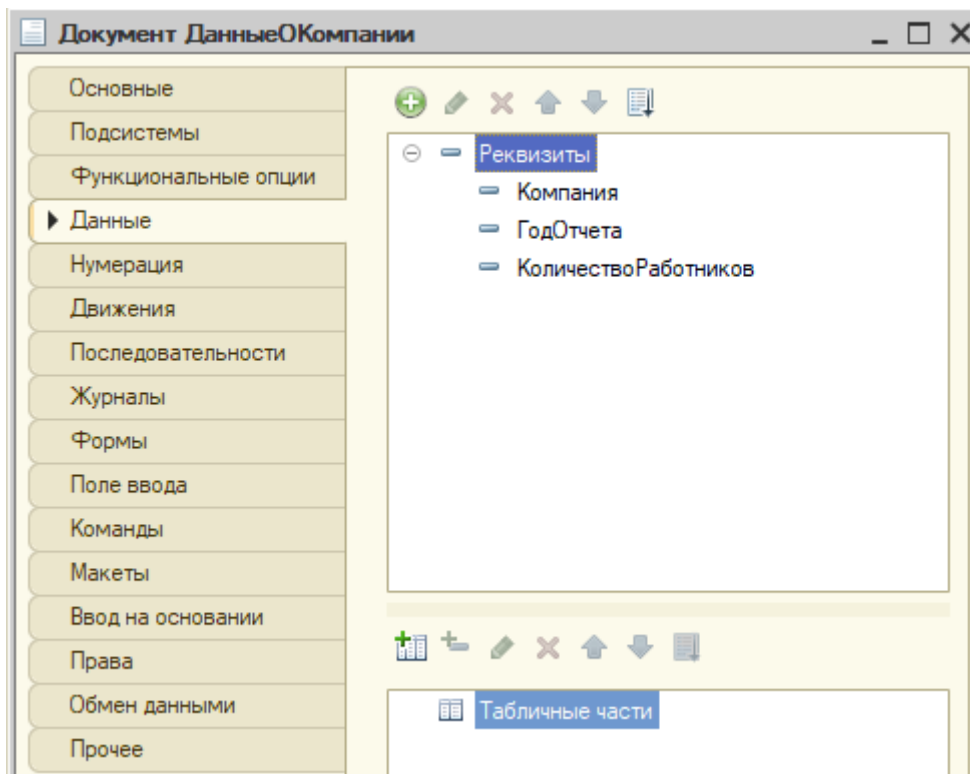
Документ ДанныеОКомпании

Основные
Подсистемы
Функциональные опции
Данные
Нумерация
Движения
Последовательности
Журналы
Формы
Поле ввода
Команды
Макеты
Ввод на основании
Права
Обмен данными
Прочее

Реквизиты
Компания
ГодОтчета
КоличествоРаботников

Табличные части